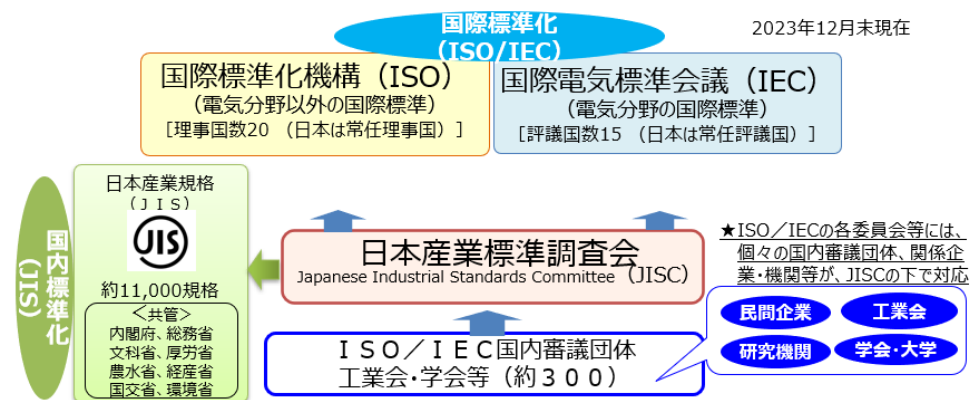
国際標準化
（ISO/IEC）

2023年12月末現在

国際標準化機構（ISO）
（電気分野以外の国際標準）
［理事国数20 （日本は常任理事国）］

国際電気標準会議（IEC）
（電気分野の国際標準）
［評議国数15 （日本は常任評議国）］

国内標準化
（JIS）

日本産業規格
（ＪＩＳ）
JIS
約11,000規格
＜共管＞
内閣府、総務省
文科省、厚労省
農水省、経産省
国交省、環境省

日本産業標準調査会
Japanese Industrial Standards Committee（JISC）

★ISO／IECの各委員会等には、個々の国内審議団体、関係企業・機関等が、JISCの下で対応

ＩＳＯ／ＩＥＣ国内審議団体
工業会・学会等（約３００）

民間企業
工業会
研究機関
学会・大学